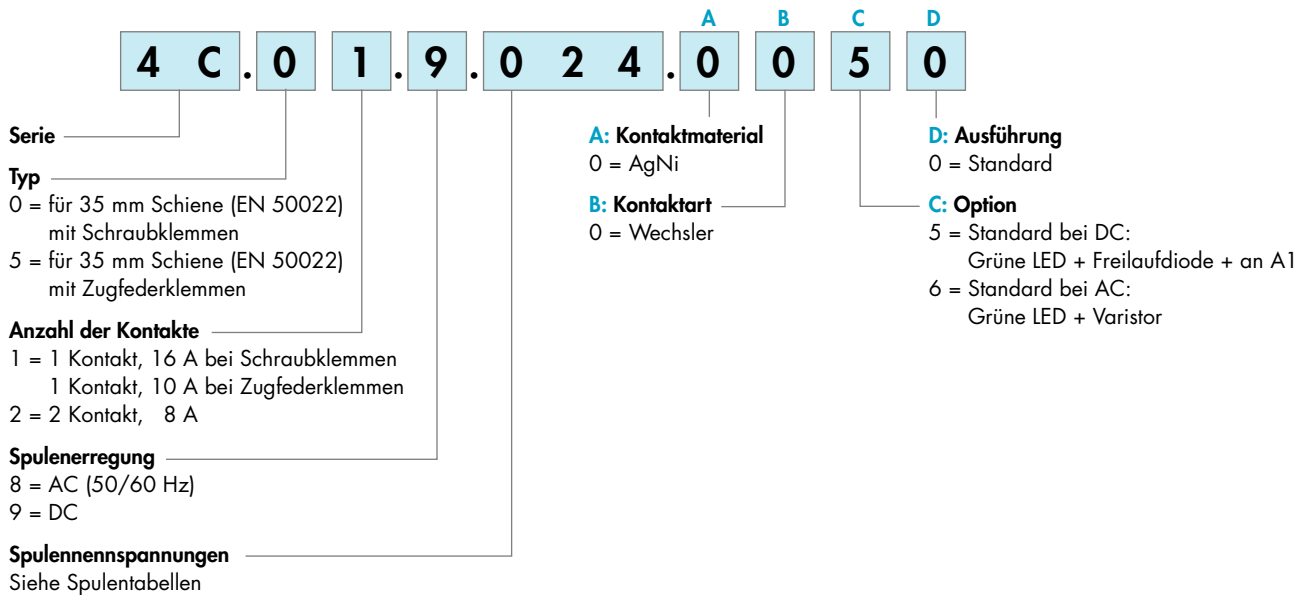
A B C D

4 C . 0 1 . 9 . 0 2 4 . 0 0 5 0

Serie

Typ
0 = für 35 mm Schiene (EN 50022) mit Schraubklemmen
5 = für 35 mm Schiene (EN 50022) mit Zugfederklemmen

Anzahl der Kontakte
1 = 1 Kontakt, 16 A bei Schraubklemmen
1 Kontakt, 10 A bei Zugfederklemmen
2 = 2 Kontakt, 8 A

Spulenerregung
8 = AC (50/60 Hz)
9 = DC

Spulennennspannungen
Siehe Spulentabellen

A: Kontaktmaterial
0 = AgNi

B: Kontaktart
0 = Wechsler

D: Ausführung
0 = Standard

C: Option
5 = Standard bei DC:
Grüne LED + Freilaufdiode + an A1
6 = Standard bei AC:
Grüne LED + Varistor